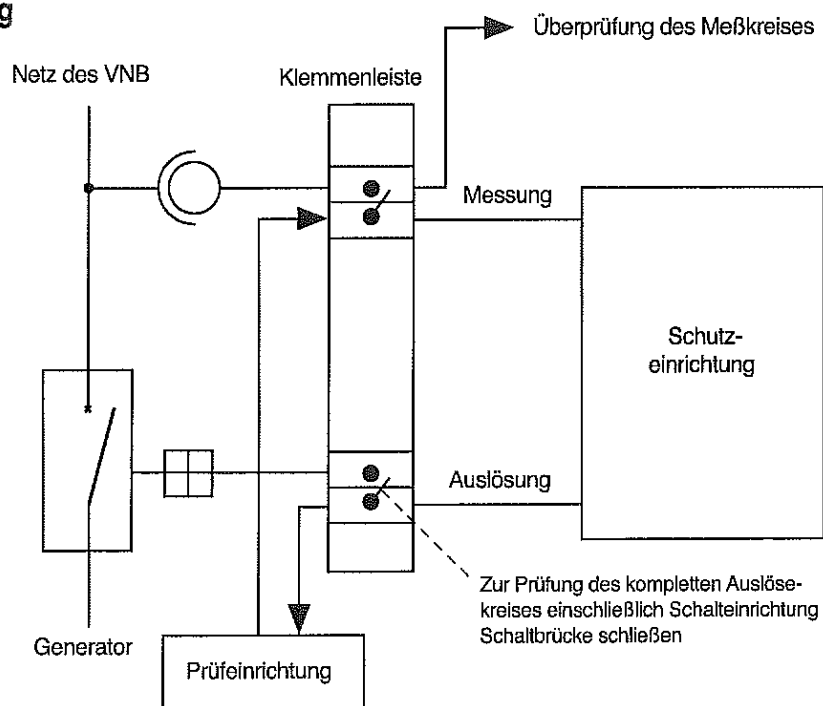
g

Überprüfung des Meßkreises

Netz des VNB

Klemmenleiste

Messung

Schutzeinrichtung

Auslösung

Zur Prüfung des kompletten Auslösekreises einschließlich Schalteinrichtung Schaltbrücke schließen

Generator

Prüfeinrichtung